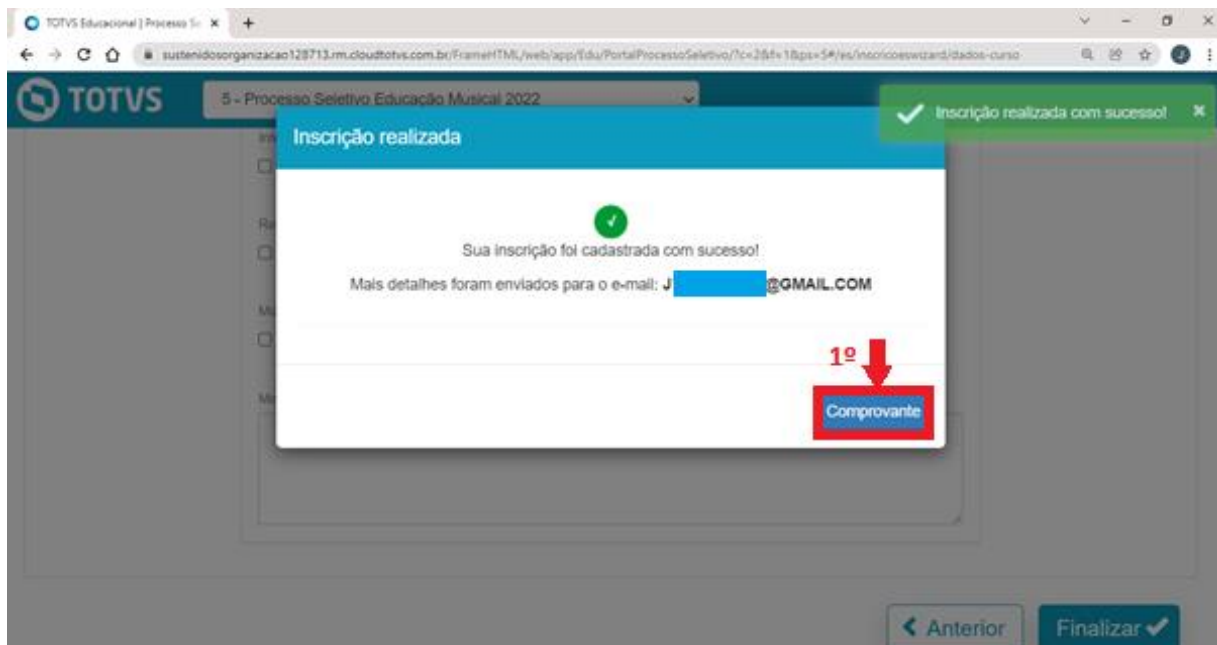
TOTVS Educacional | Processo Se ×

sustenidosorganizacao128713.rm.cloudtotvs.com.br/FrameHTML/web/app/Edu/PortalProcessoSeletivo/?c=2&f=1&ps=5#/es/inscricoeswizard/dados-curso

TOTVS

5 - Processo Seletivo Educação Musical 2022

Inscrição realizada com sucesso!

Inscrição realizada

Sua inscrição foi cadastrada com sucesso!

Mais detalhes foram enviados para o e-mail: J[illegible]@GMAIL.COM

1º

Comprovante

Anterior

Finalizar